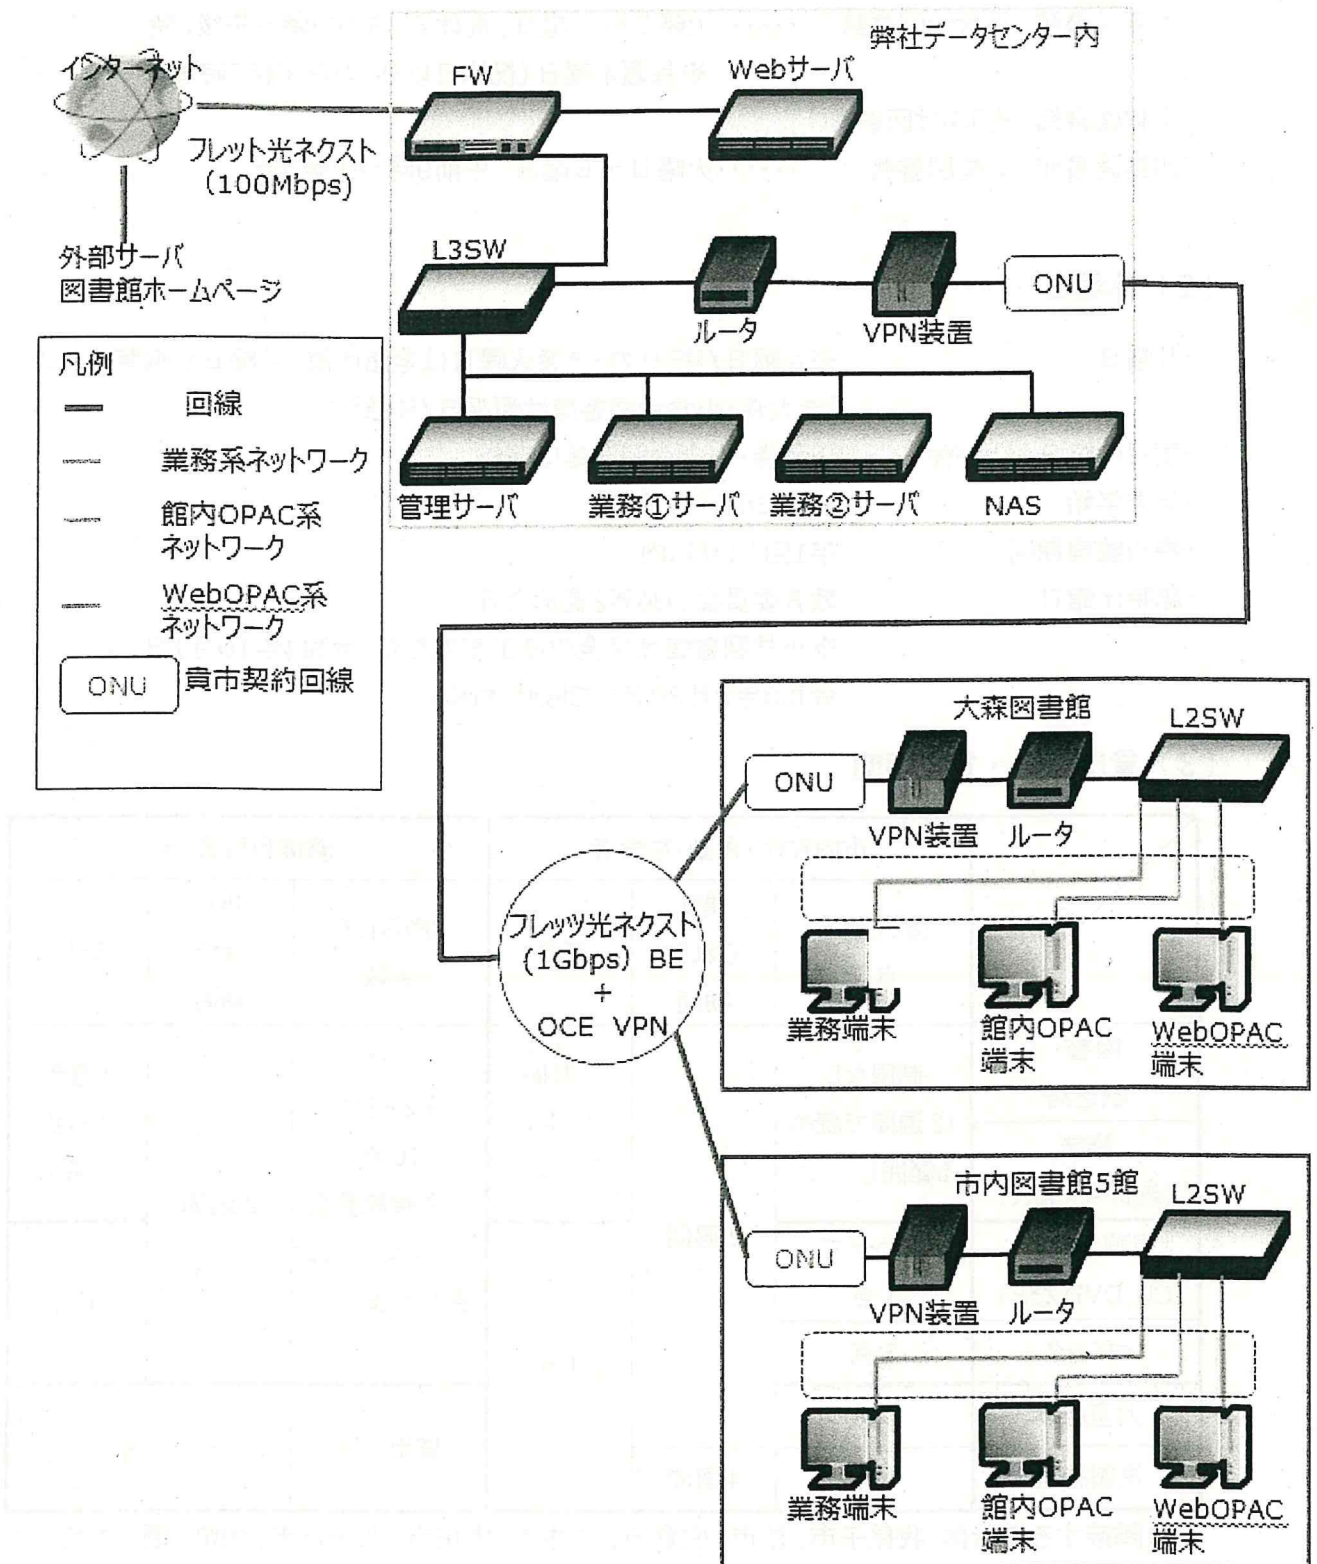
弊社データセンター内

インターネット

FW

Webサーバ

フレッツ光ネクスト (100Mbps)

外部サーバ
図書館ホームページ

L3SW

ルータ

VPN装置

ONU

凡例
回線
業務系ネットワーク
館内OPAC系ネットワーク
WebOPAC系ネットワーク
ONU 貴市契約回線

管理サーバ
業務①サーバ
業務②サーバ
NAS

大森図書館
L2SW
ONU
VPN装置
ルータ

フレッツ光ネクスト (1Gbps) BE + OCE VPN

業務端末
館内OPAC端末
WebOPAC端末

市内図書館5館
L2SW
ONU
VPN装置
ルータ

業務端末
館内OPAC端末
WebOPAC端末